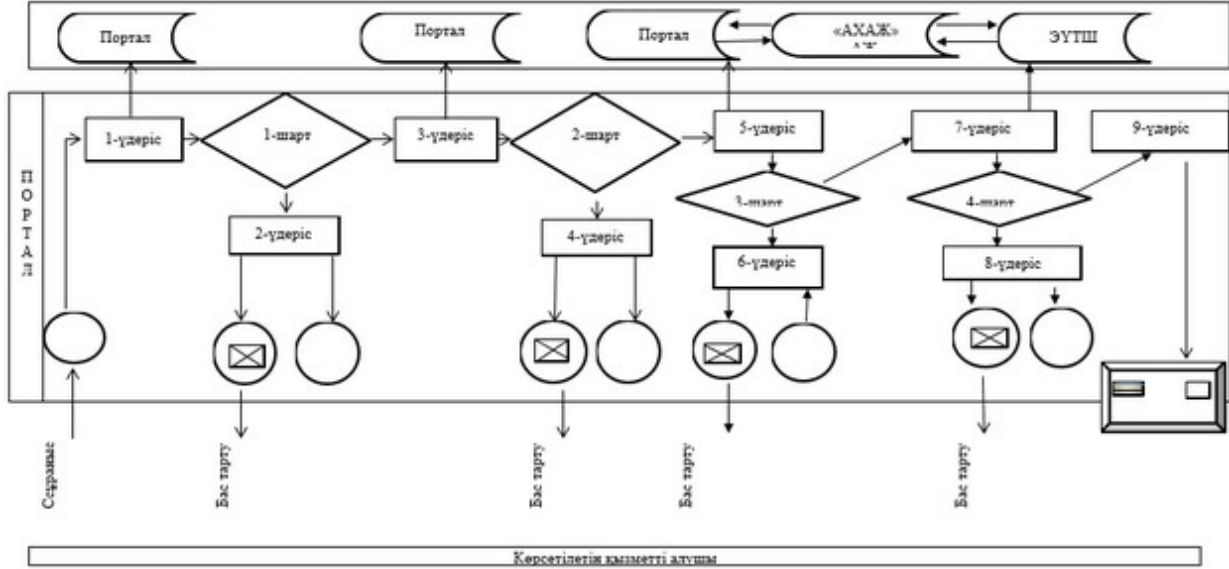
Портал

Портал

Портал

«АХАЖ»
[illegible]

ЭҮТШ

ПОРТАЛ

1-үдеріс

1-шарт

3-үдеріс

2-шарт

5-үдеріс

7-үдеріс

9-үдеріс

2-үдеріс

4-үдеріс

3-шарт

4-шарт

6-үдеріс

8-үдеріс

Сұраныс

Бас тарту

Бас тарту

Бас тарту

Бас тарту

Көрсетілетін қызметті алушы